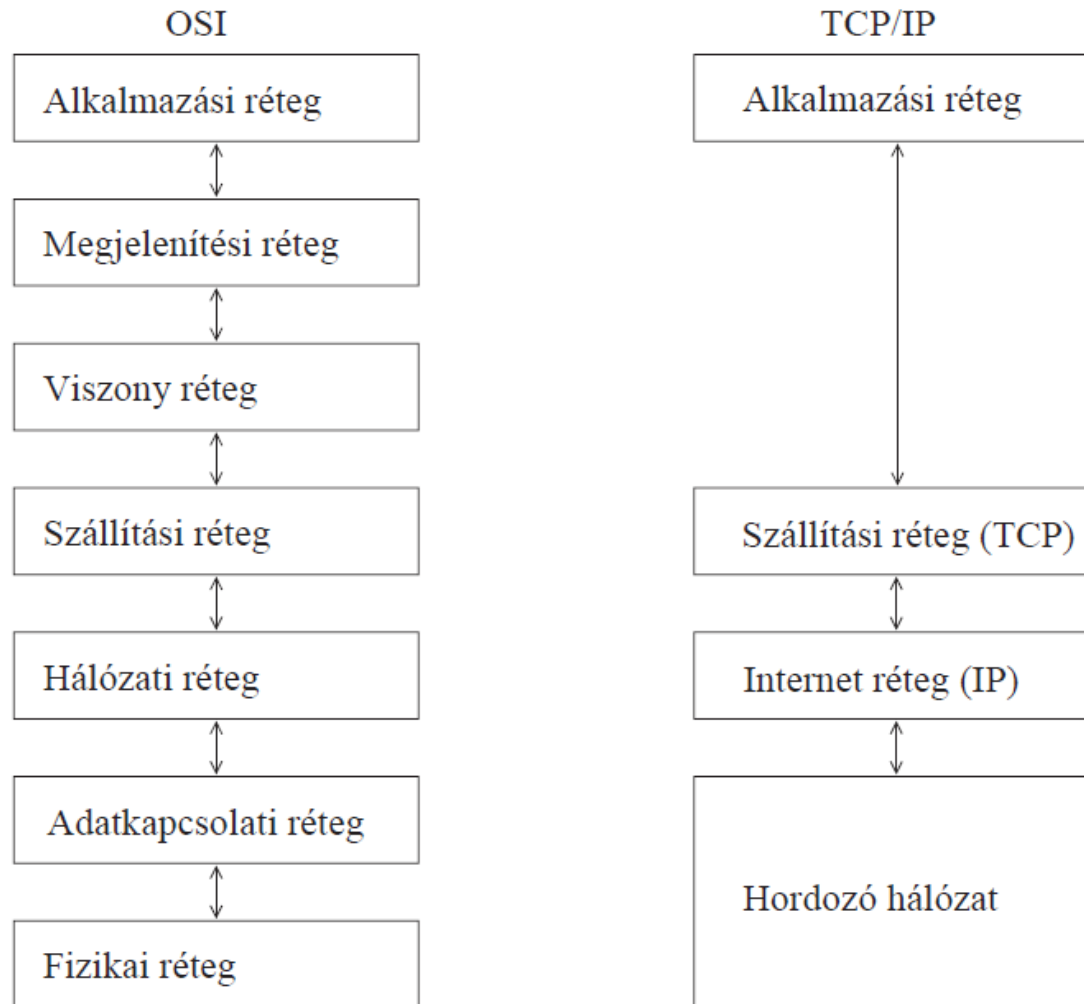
OSI

Alkalmazási réteg

Megjelenítési réteg

Viszony réteg

Szállítási réteg

Hálózati réteg

Adatkapcsolati réteg

Fizikai réteg

TCP/IP

Alkalmazási réteg

Szállítási réteg (TCP)

Internet réteg (IP)

Hordozó hálózat